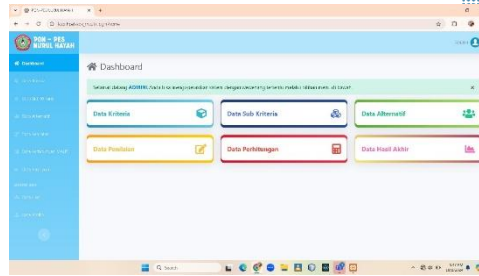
PON - PES NURUL HAYAH

Dashboard

Dashboard

Selamat datang ADMIN! Anda bisa mengoperasikan sistem dengan wewenang tertentu melalui pilihan menu di bawah.

Data Kriteria

Data Sub Kriteria

Data Alternatif

Data Penilaian

Data Perhitungan

Data Hasil Akhir

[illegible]